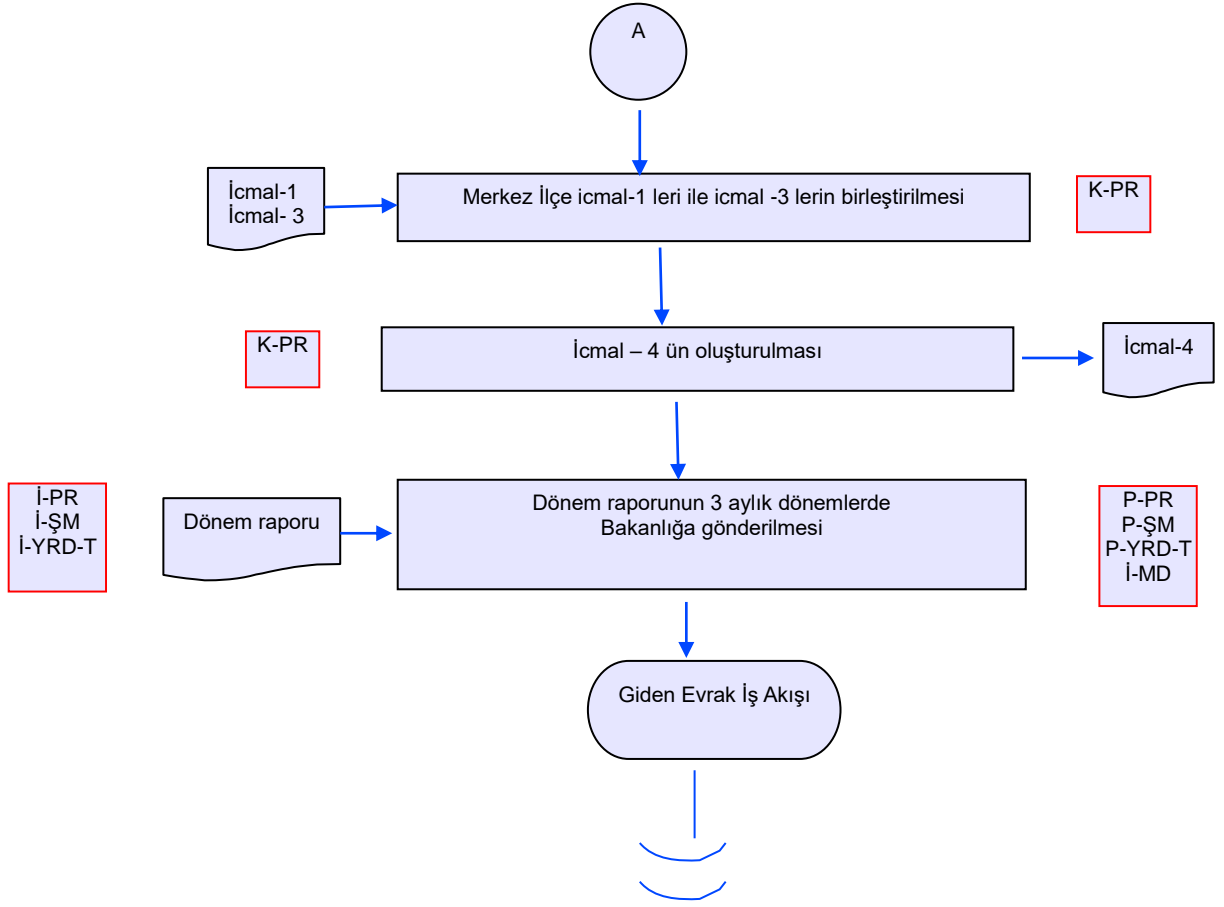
A

İcmal-1
İcmal- 3

Merkez İlçe icmal-1 leri ile icmal -3 lerin birleştirilmesi

K-PR

K-PR

İcmal – 4 ün oluşturulması

İcmal-4

İ-PR
İ-ŞM
İ-YRD-T

Dönem raporu

Dönem raporunun 3 aylık dönemlerde Bakanlığa gönderilmesi

P-PR
P-ŞM
P-YRD-T
İ-MD

Giden Evrak İş Akışı